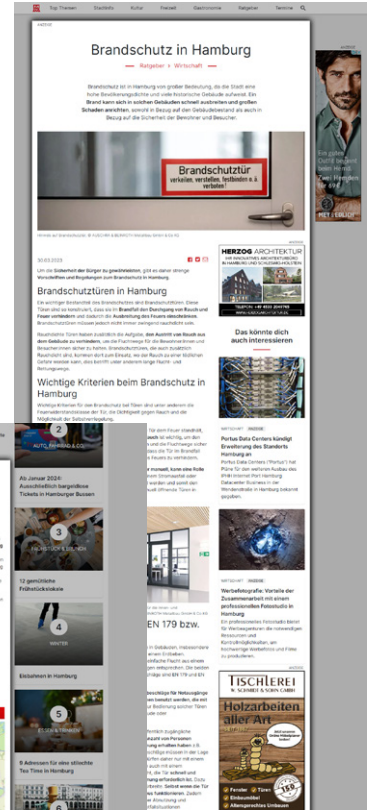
Top Themen Stadtinfo Kultur Freizeit Gastronomie Ratgeber Termine

ANZEIGE

Brandschutz in Hamburg

Ratgeber • Wirtschaft

Brandschutz ist in Hamburg von großer Bedeutung, da die Stadt eine hohe Bevölkerungsdichte und viele historische Gebäude aufweist. Ein Brand kann sich in solchen Gebäuden schnell ausbreiten und großen Schaden anrichten, sowohl in Bezug auf den Gebäudebestand als auch in Bezug auf die Sicherheit der Bewohner und Besucher.

Brandschutztür verkeilen, verstellen, festbinden u. ä. verboten!

10.03.2023

Um die Sicherheit der Bürger zu gewährleisten, gibt es daher strenge Vorschriften und Regelungen zum Brandschutz in Hamburg.

Brandschutztüren in Hamburg

Ein wichtiger Bestandteil des Brandschutzes sind Brandschutztüren. Diese Türen sind so konstruiert, dass sie im Brandfall den Durchgang von Rauch und Feuer verhindern und dadurch die Ausbreitung des Feuers verlangsamen. Brandschutztüren müssen jedoch nicht immer verlangsamt nach sein.

Wichtige Kriterien beim Brandschutz in Hamburg

ANZEIGE

HERZOG ARCHITEKTUR

Das könnte dich auch interessieren

Portus Data Centers kündigt Erweiterung des Standorts Hamburg an

Werbefotografie: Vorteile der Zusammenarbeit mit einem professionellen Fotostudio in Hamburg

TISCHLEREI
Holzarbeiten aller Art

2
AUTO, FAHRRAD & CO.

Ab Januar 2024: Ausschließlich bargeldlose Tickets in Hamburger Bussen

3
FRÜHSTÜCK & BRUNCH

12 gemütliche Frühstückslokale

4
WINTER

Eisbahnen in Hamburg

5
ESSEN & TRINKEN

12 Adressen für eine stilvolle Tea Time in Hamburg

EN 179 bzw.

ANZEIGE
MEY | EDLICH